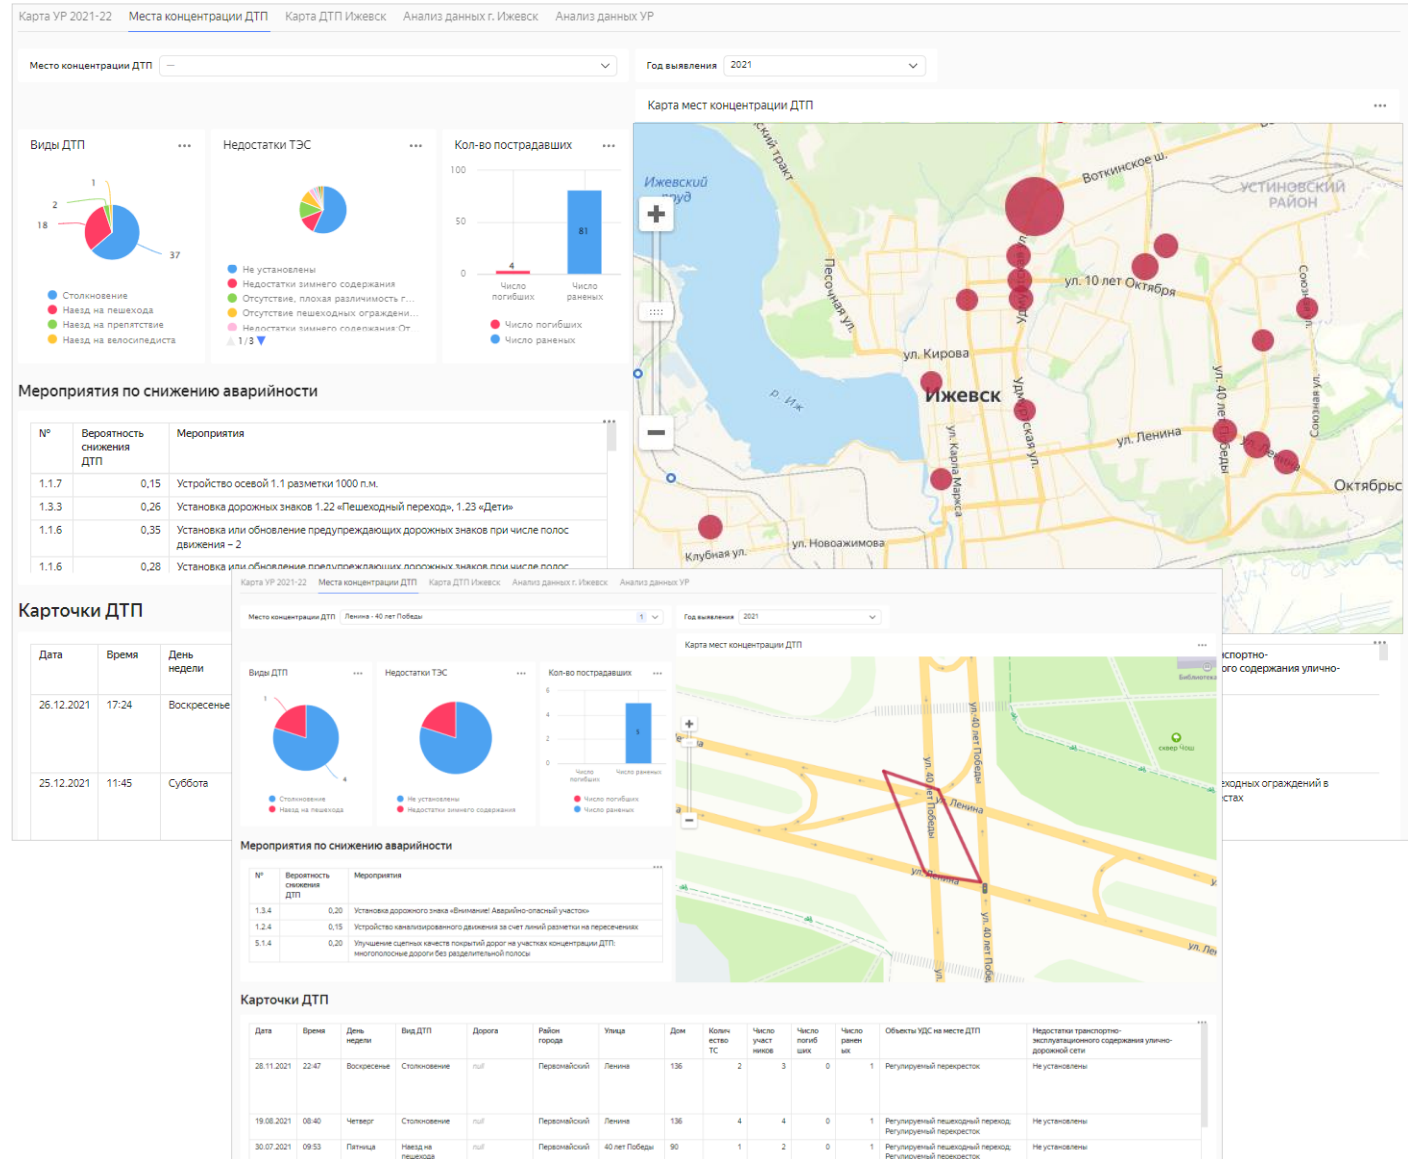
Карта УР 2021-22 Места концентрации ДТП Карта ДТП Ижевск Анализ данных г. Ижевск Анализ данных УР

Место концентрации ДТП —

Год выявления 2021

Карта мест концентрации ДТП

Виды ДТП

1
2
18
37

Столкновение
Наезд на пешехода
Наезд на препятствие
Наезд на велосипедиста

Недостатки ТЭС

Не установлены
Недостатки зимнего содержания
Отсутствие, плохая различимость г...
Отсутствие пешеходных ограждени...
Недостатки зимнего содержания:От
1 / 3

Кол-во пострадавших

100
50
0
4
81
Число погибших
Число раненых

Число погибших
Число раненых

Ижевский пруд
Воткинское ш.
УСТИНОВСКИЙ РАЙОН
Песочная ул.
ул. 10 лет Октября
ул. Кирова
Ижевск
р. Иж
ул. Карла Маркса
Удмуртская ул.
ул. Ленина
ул. 40 лет Победы
Октябрьс
Клубная ул.
ул. Новоажимова

Мероприятия по снижению аварийности

| № | Вероятность снижения ДТП | Мероприятия |
|---|---|---|
| 1.1.7 | 0,15 | Устройство осевой 1.1 разметки 1000 п.м. |
| 1.3.3 | 0,26 | Установка дорожных знаков 1.22 «Пешеходный переход», 1.23 «Дети» |
| 1.1.6 | 0,35 | Установка или обновление предупреждающих дорожных знаков при числе полос движения – 2 |
| 1.1.6 | 0,28 | Установка или обновление предупреждающих дорожных знаков при числе полос |

Карточки ДТП

| Дата | Время | День недели |
|---|---|---|
| 26.12.2021 | 17:24 | Воскресенье |
| 25.12.2021 | 11:45 | Суббота |

...спортно-
...ого содержания улично-
...ходных ограждений в
...стах

Карта УР 2021-22 Места концентрации ДТП Карта ДТП Ижевск Анализ данных г. Ижевск Анализ данных УР

Место концентрации ДТП Ленина - 40 лет Победы 1

Год выявления 2021

Карта мест концентрации ДТП

Виды ДТП
1
4
Столкновение
Наезд на пешехода

Недостатки ТЭС
Не установлены
Недостатки зимнего содержания

Кол-во пострадавших
6
4
2
0
5
Число погибших
Число раненых
Число погибших
Число раненых

ул. 40 лет Победы
ул. Ленина
Библиотека
сквер Чош

Мероприятия по снижению аварийности

| № | Вероятность снижения ДТП | Мероприятия |
|---|---|---|
| 1.3.4 | 0,20 | Установка дорожного знака «Внимание! Аварийно-опасный участок» |
| 1.2.4 | 0,15 | Устройство канализированного движения за счет линий разметки на пересечениях |
| 5.1.4 | 0,20 | Улучшение сцепных качеств покрытий дорог на участках концентрации ДТП: многополосные дороги без разделительной полосы |

Карточки ДТП

| Дата | Время | День недели | Вид ДТП | Дорога | Район города | Улица | Дом | Количество ТС | Число участников | Число погибших | Число раненых | Объекты УДС на месте ДТП | Недостатки транспортно-эксплуатационного содержания улично-дорожной сети |
|---|---|---|---|---|---|---|---|---|---|---|---|---|---|
| 28.11.2021 | 22:47 | Воскресенье | Столкновение | null | Первомайский | Ленина | 136 | 2 | 3 | 0 | 1 | Регулируемый перекресток | Не установлены |
| 19.08.2021 | 08:40 | Четверг | Столкновение | null | Первомайский | Ленина | 136 | 4 | 4 | 0 | 1 | Регулируемый пешеходный переход; Регулируемый перекресток | Не установлены |
| 30.07.2021 | 09:53 | Пятница | Наезд на пешехода | null | Первомайский | 40 лет Победы | 90 | 1 | 2 | 0 | 1 | Регулируемый пешеходный переход; Регулируемый перекресток | Не установлены |